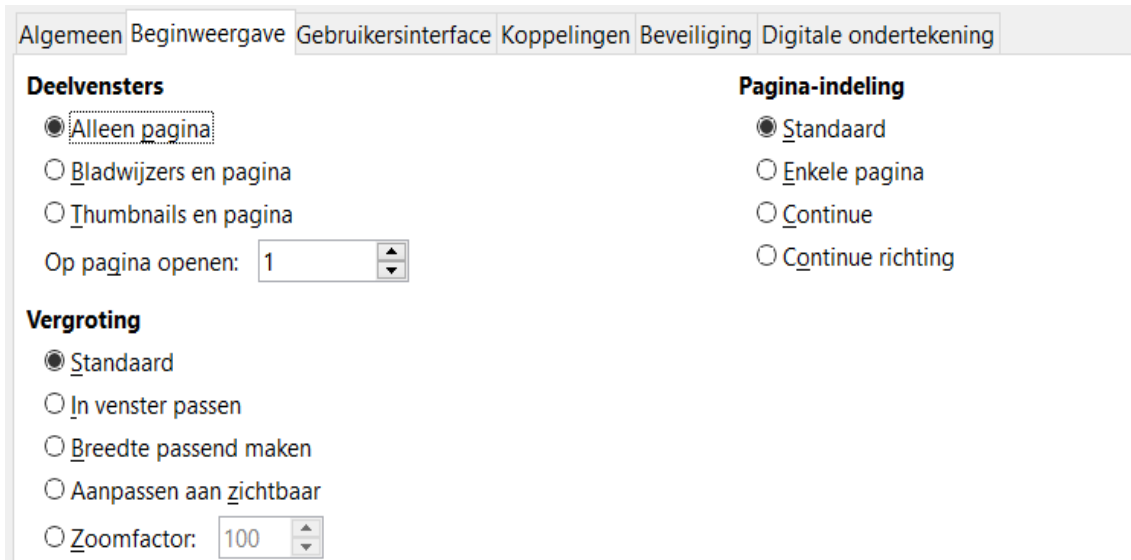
Algemeen | Beginweergave | Gebruikersinterface | Koppelingen | Beveiliging | Digitale ondertekening

**Deelvensters**

Alleen pagina

Bladwijzers en pagina

Thumbnails en pagina

Op pagina openen: 1

**Vergroting**

Standaard

In venster passen

Breedte passend maken

Aanpassen aan zichtbaar

Zoomfactor: 100

**Pagina-indeling**

Standaard

Enkele pagina

Continue

Continue richting